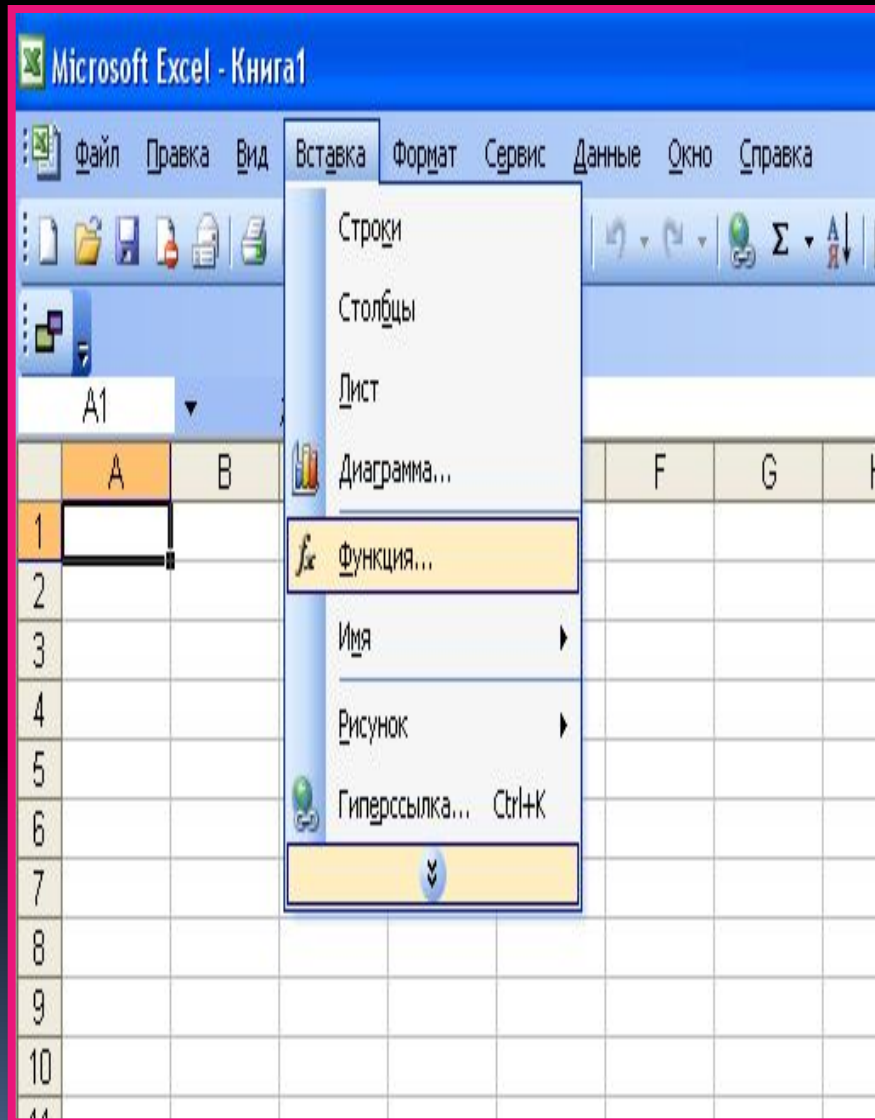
Microsoft Excel - Книга1

Файл Правка Вид Вставка Формат Сервис Данные Окно Справка

Строки
Столбцы
Лист
Диаграмма...
Функция...
Имя
Рисунок
Гиперссылка... Ctrl+K

A1

| | A | B | | F | G |
|---|---|---|---|---|---|
| 1 | | | | | |
| 2 | | | | | |
| 3 | | | | | |
| 4 | | | | | |
| 5 | | | | | |
| 6 | | | | | |
| 7 | | | | | |
| 8 | | | | | |
| 9 | | | | | |
| 10 | | | | | |